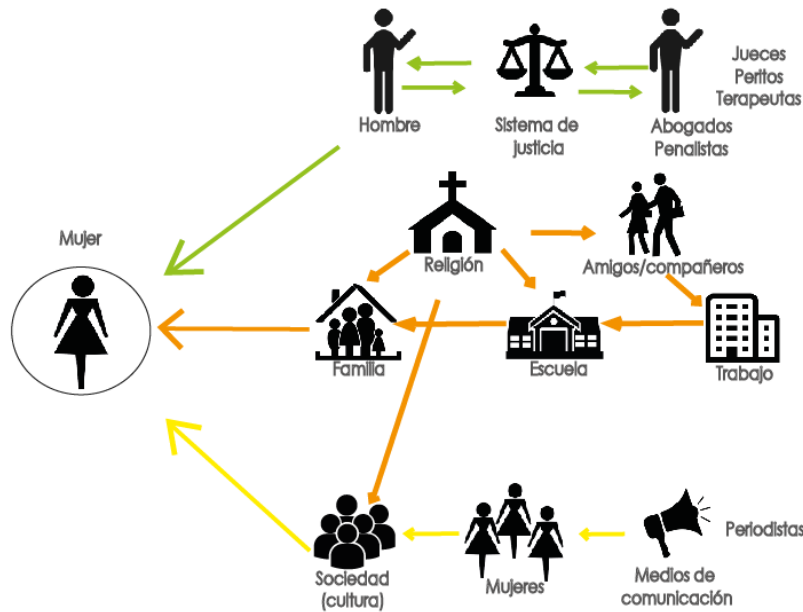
Jueces
Peritos
Terapeutas

Hombre

Sistema de justicia

Abogados Penalistas

Mujer

Religión

Amigos/compañeros

Familia

Escuela

Trabajo

Periodistas

Sociedad (cultura)

Mujeres

Medios de comunicación